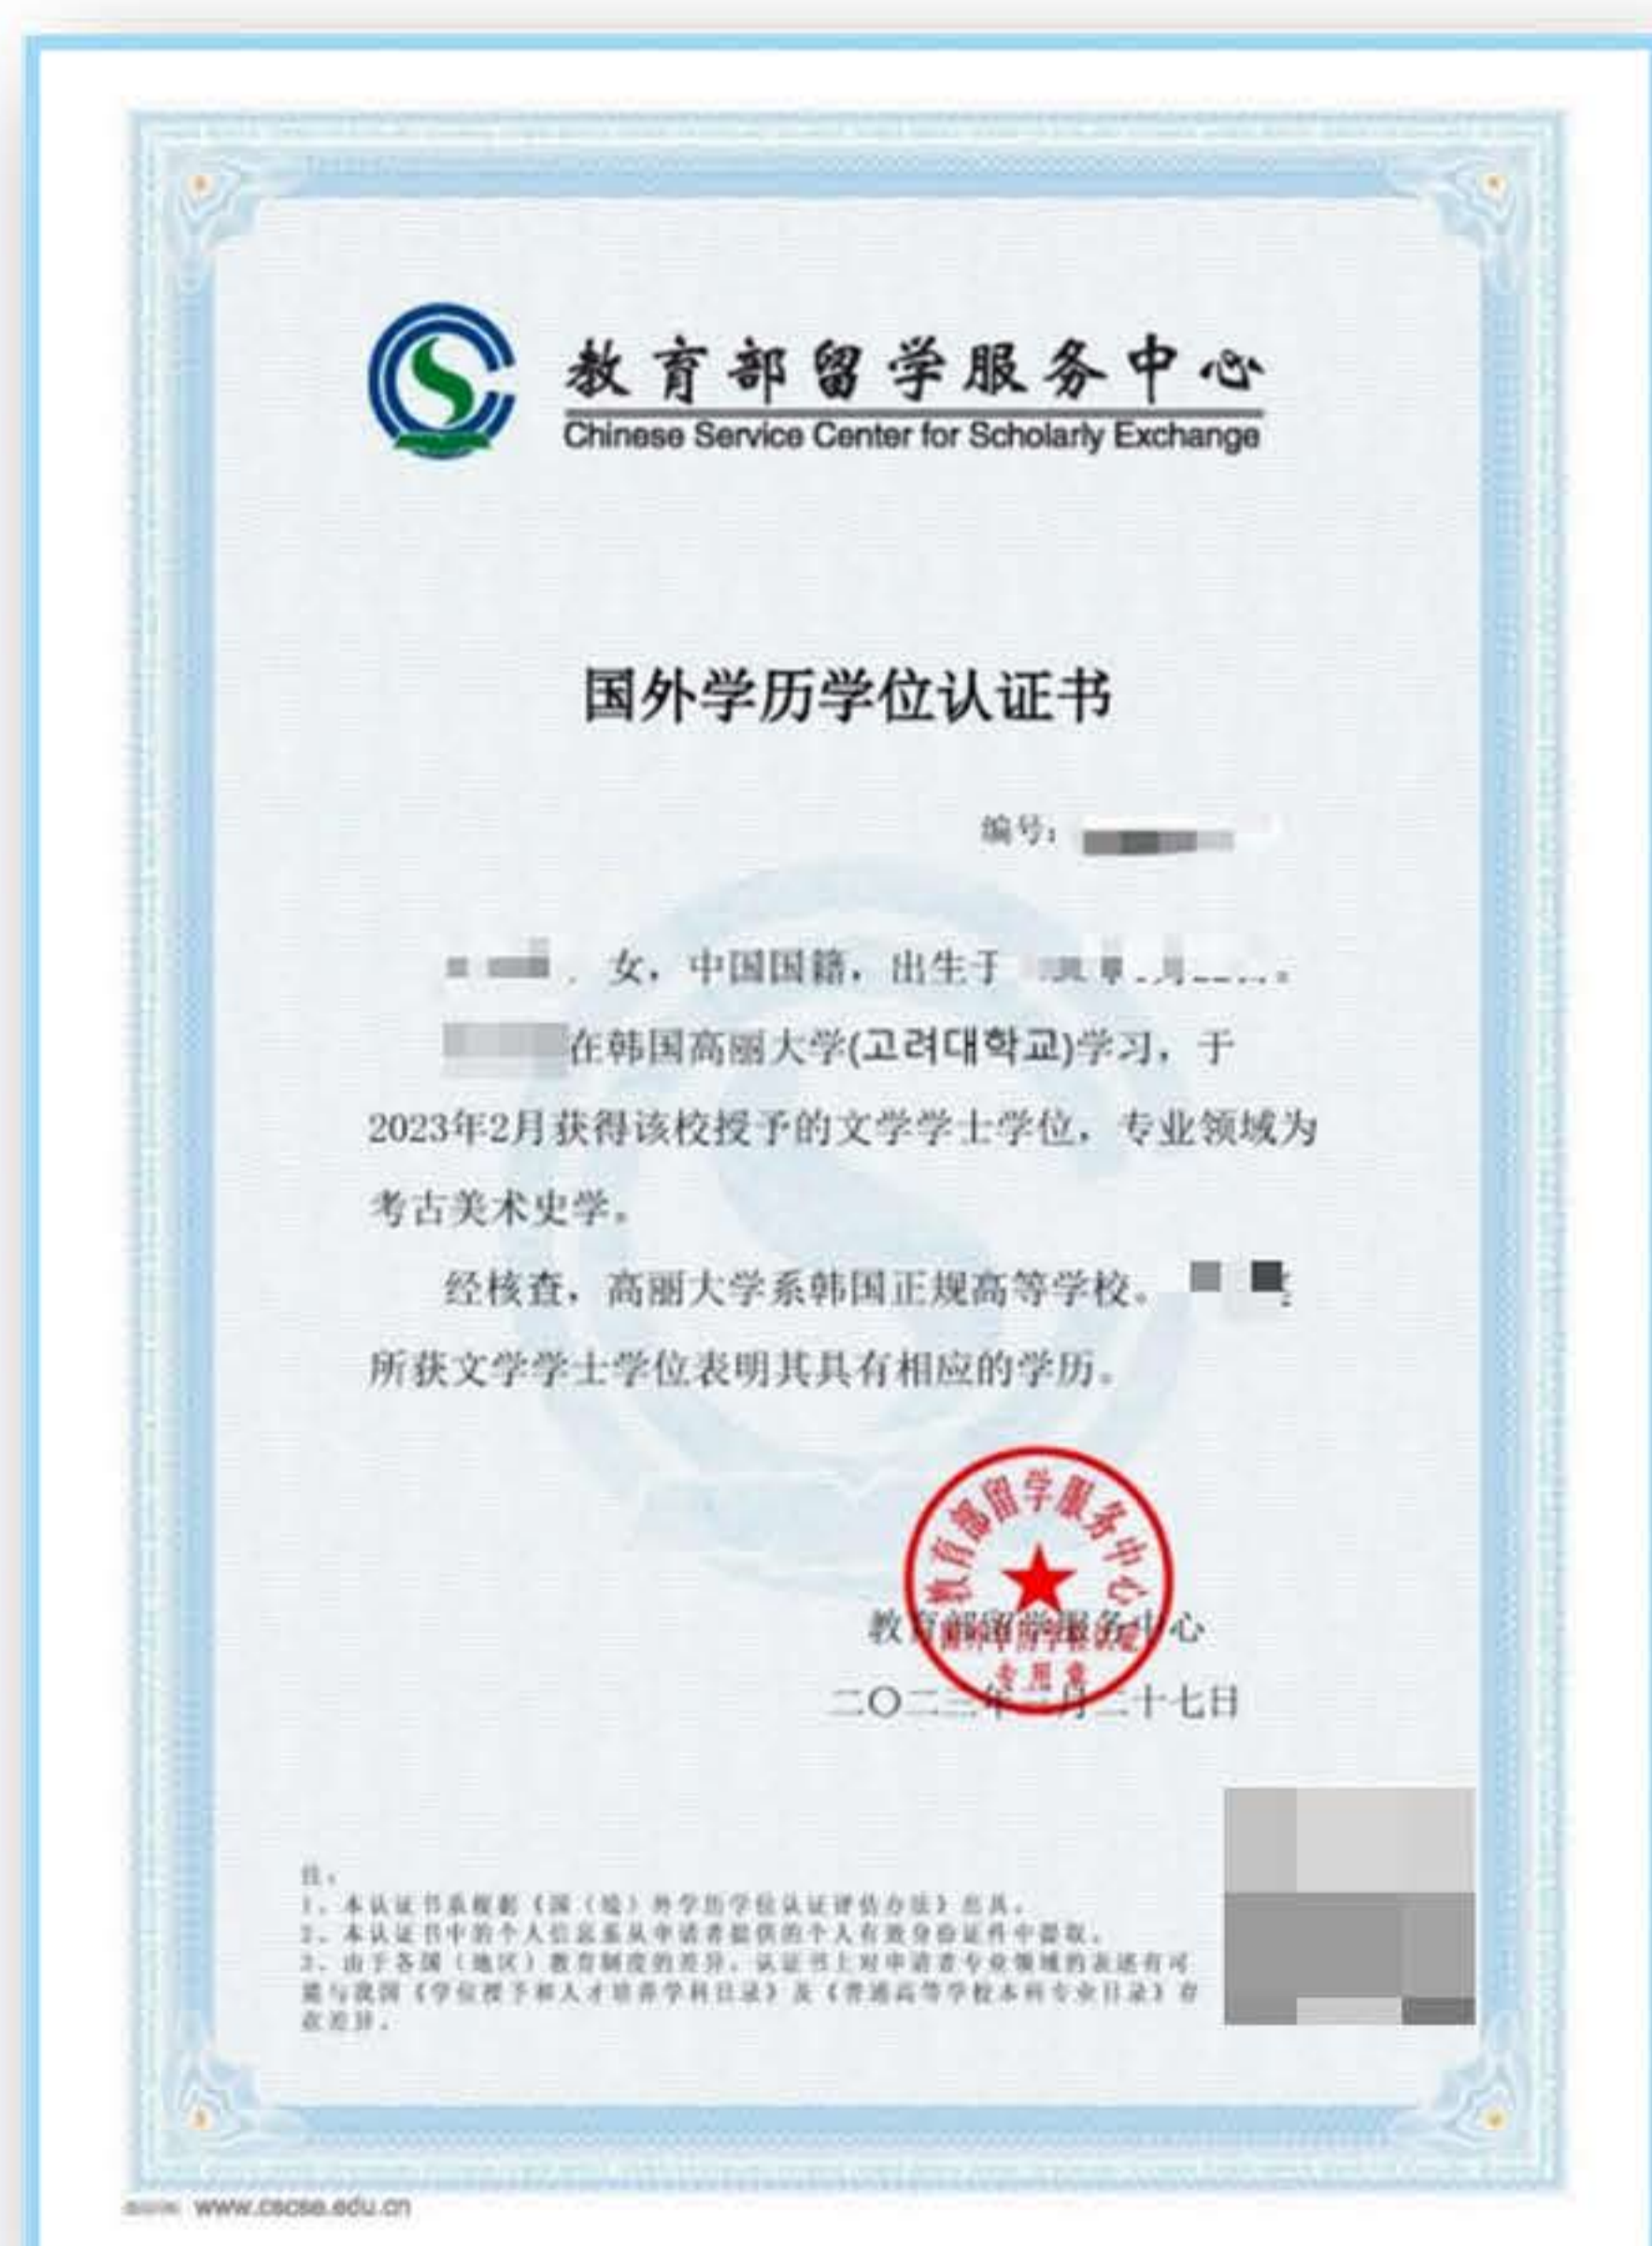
教育部留学服务中心
Chinese Service Center for Scholarly Exchange

国外学历学位认证书

编号：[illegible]

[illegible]，女，中国国籍，出生于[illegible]。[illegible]在韩国高丽大学(고려대학교)学习，于2023年2月获得该校授予的文学学士学位，专业领域为考古美术史学。

经核查，高丽大学系韩国正规高等学校。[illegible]所获文学学士学位表明其具有相应的学历。

教育部留学服务中心
国外学历学位认证
专用章

教育部留学服务中心
二〇二三年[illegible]月二十七日

注：
1、本认证书系根据《国（境）外学历学位认证评估办法》出具。
2、本认证书中的个人信息系从申请者提供的个人有效身份证件中摘取。
3、由于各国（地区）教育制度的差异，认证书上对申请者专业领域的表述有可能与我国《学位授予和人才培养学科目录》及《普通高等学校本科专业目录》存在差异。

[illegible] www.cscse.edu.cn